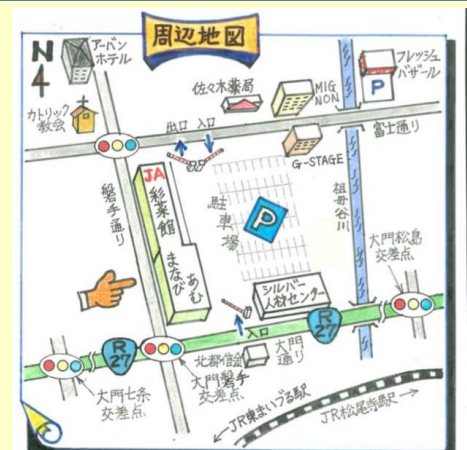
周辺地図

N

アーバンホテル

カトリック教会

佐々木薬局

MIG NON

フレッシュバザール

P

出口 入口

富士通り

G-STAGE

磐手通り

JA

彩菜館

まなびあむ

駐車場

P

祖母谷川

大門松島交差点

シルバー人材センター

入口

R 27

R 27

北都信金

大門通り

大門七条交差点

大門磐手交差点

JR東舞鶴駅

JR松尾寺駅